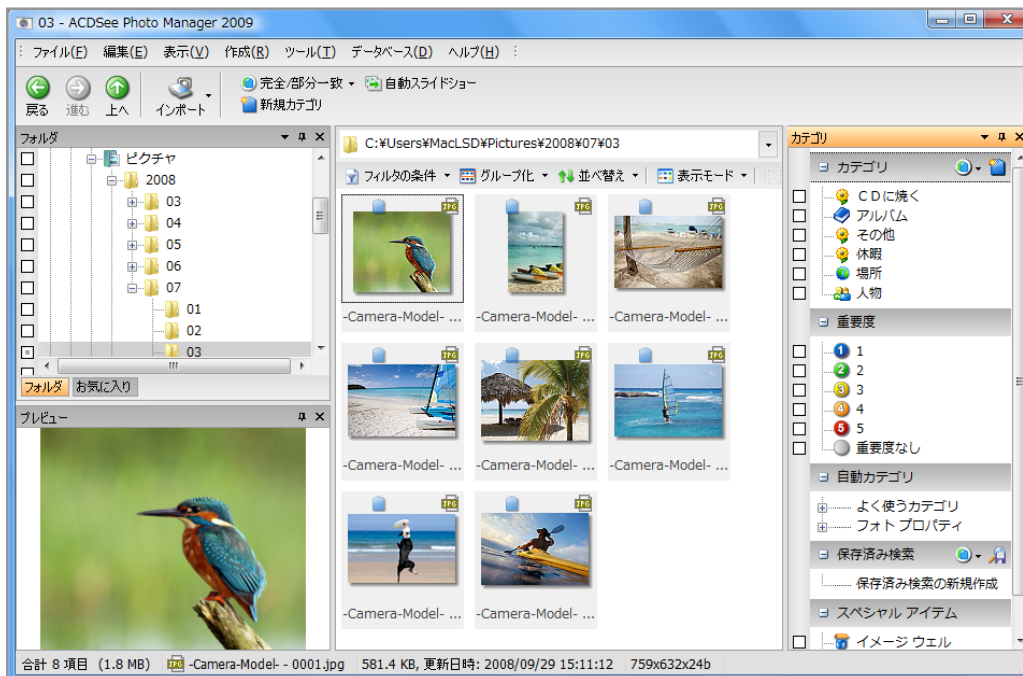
03 - ACDSee Photo Manager 2009

ファイル(F) 編集(E) 表示(V) 作成(R) ツール(T) データベース(D) ヘルプ(H)

戻る 進む 上へ インポート 完全/部分一致 自動スライドショー 新規カテゴリ

フォルダ

ピクチャ
2008
03
04
05
06
07
01
02
03

フォルダ お気に入り

プレビュー

C:¥Users¥MacLSD¥Pictures¥2008¥07¥03

フィルタの条件 グループ化 並べ替え 表示モード

JPG -Camera-Model- ...
JPG -Camera-Model- ...
JPG -Camera-Model- ...
JPG -Camera-Model- ...
JPG -Camera-Model- ...
JPG -Camera-Model- ...
JPG -Camera-Model- ...
JPG -Camera-Model- ...

カテゴリ

カテゴリ
CDに焼く
アルバム
その他
休暇
場所
人物

重要度
1
2
3
4
5
重要度なし

自動カテゴリ
よく使うカテゴリ
フォト プロパティ

保存済み検索
保存済み検索の新規作成

スペシャル アイテム
イメージ ウェル

合計 8 項目 (1.8 MB) -Camera-Model- - 0001.jpg 581.4 KB, 更新日時: 2008/09/29 15:11:12 759x632x24b